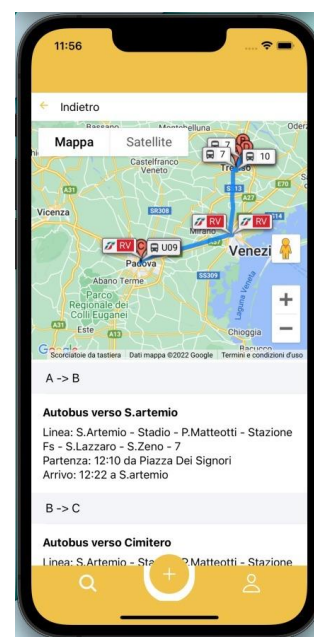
11:56

Indietro

Mappa Satellite

Bassano Montebelluna Oderz Castelfranco Veneto Treviso Vicenza Mirano Venezia Padova Abano Terme Parco Regionale dei Colli Euganei Este Chioggia Laguna Veneta

RV 7 10 RV RV RV U09

A31 SR308 A4 A13 E70 E55 SS309 A31

+
−

Google Scorciatoie da tastiera Dati mappa ©2022 Google Termini e condizioni d'uso

A -> B

Autobus verso S.artemio
Linea: S.Artemio - Stadio - P.Matteotti - Stazione Fs - S.Lazzaro - S.Zeno - 7
Partenza: 12:10 da Piazza Dei Signori
Arrivo: 12:22 a S.artemio

B -> C

Autobus verso Cimitero
Linea: S.Artemio - Sta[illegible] P.Matteotti - Stazione